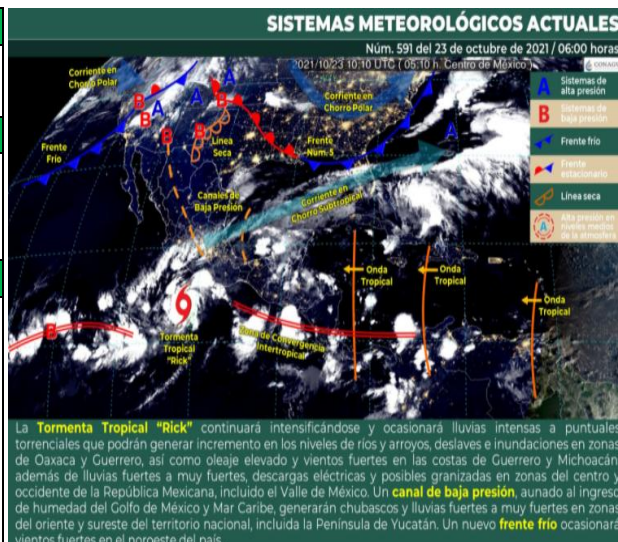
SISTEMAS METEOROLÓGICOS ACTUALES

Núm. 591 del 23 de octubre de 2021 / 06:00 horas

2021/10/23 10:10 UTC ( 05:10 h. Centro de México )

CONAGUA

Corriente en Chorro Polar

Corriente en Chorro Polar

Frente Frío

Línea Seca

Frente Núm. 5

Canal de Baja Presión

Corriente en Chorro Subtropical

Onda Tropical

Onda Tropical

Onda Tropical

Tormenta Tropical "Rick"

Zona de Convergencia Intertropical

A Sistemas de alta presión

B Sistemas de baja presión

Frente frío

Frente estacionario

Línea seca

Alta presión en niveles medios de la atmósfera

La Tormenta Tropical "Rick" continuará intensificándose y ocasionará lluvias intensas a puntuales torrenciales que podrán generar incremento en los niveles de ríos y arroyos, deslaves e inundaciones en zonas de Oaxaca y Guerrero, así como oleaje elevado y vientos fuertes en las costas de Guerrero y Michoacán, además de lluvias fuertes a muy fuertes, descargas eléctricas y posibles granizadas en zonas del centro y occidente de la República Mexicana, incluido el Valle de México. Un canal de baja presión, aunado al ingreso de humedad del Golfo de México y Mar Caribe, generarán chubascos y lluvias fuertes a muy fuertes en zonas del oriente y sureste del territorio nacional, incluida la Península de Yucatán. Un nuevo frente frío ocasionará vientos fuertes en el noroeste del país.